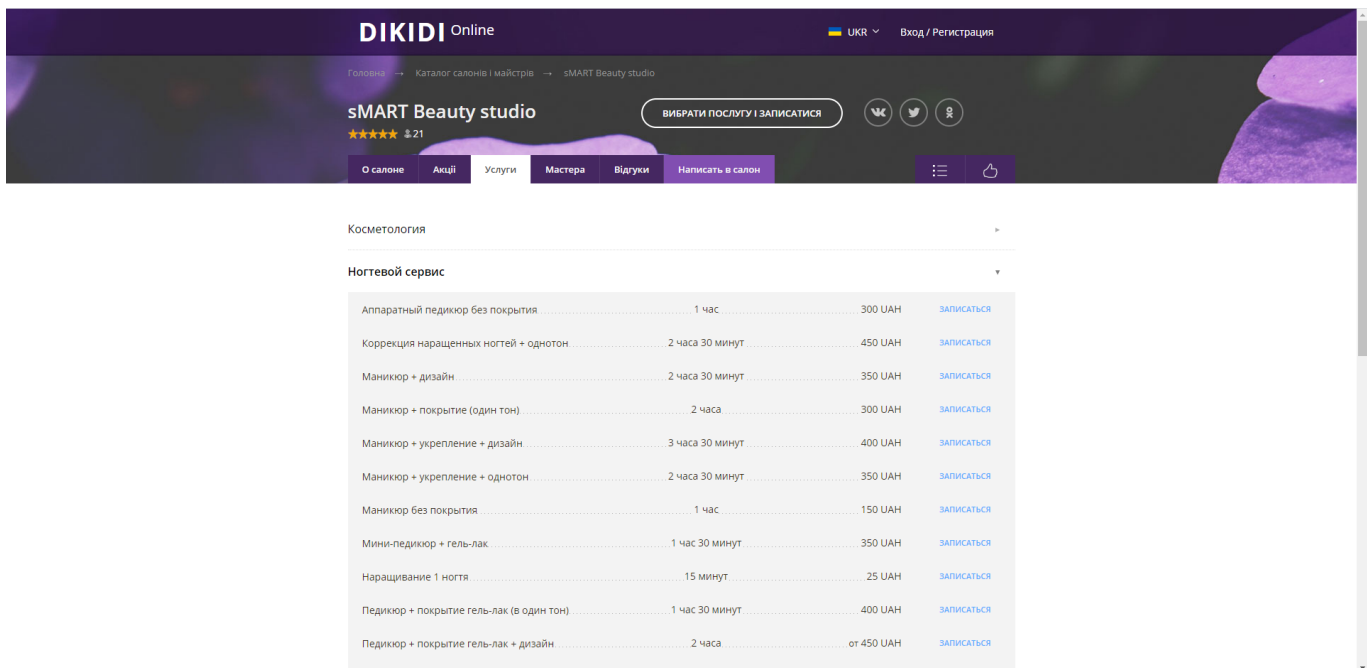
DIKIDI Online

UKR

Вход / Регистрация

Головна → Каталог салонів і майстрів → sMART Beauty studio

sMART Beauty studio

★★★★★ 21

ВИБРАТИ ПОСЛУГУ І ЗАПИСАТИСЯ

О салоне | Акції | Услуги | Мастера | Відгуки | Написать в салон

Косметология

Ногтевой сервис

| | | | |
|---|---|---|---|
| Аппаратный педикюр без покрытия | 1 час | 300 UAH | ЗАПИСАТЬСЯ |
| Коррекция наращенных ногтей + однотон | 2 часа 30 минут | 450 UAH | ЗАПИСАТЬСЯ |
| Маникюр + дизайн | 2 часа 30 минут | 350 UAH | ЗАПИСАТЬСЯ |
| Маникюр + покрытие (один тон) | 2 часа | 300 UAH | ЗАПИСАТЬСЯ |
| Маникюр + укрепление + дизайн | 3 часа 30 минут | 400 UAH | ЗАПИСАТЬСЯ |
| Маникюр + укрепление + однотон | 2 часа 30 минут | 350 UAH | ЗАПИСАТЬСЯ |
| Маникюр без покрытия | 1 час | 150 UAH | ЗАПИСАТЬСЯ |
| Мини-педикюр + гель-лак | 1 час 30 минут | 350 UAH | ЗАПИСАТЬСЯ |
| Наращивание 1 ногтя | 15 минут | 25 UAH | ЗАПИСАТЬСЯ |
| Педикюр + покрытие гель-лак (в один тон) | 1 час 30 минут | 400 UAH | ЗАПИСАТЬСЯ |
| Педикюр + покрытие гель-лак + дизайн | 2 часа | от 450 UAH | ЗАПИСАТЬСЯ |